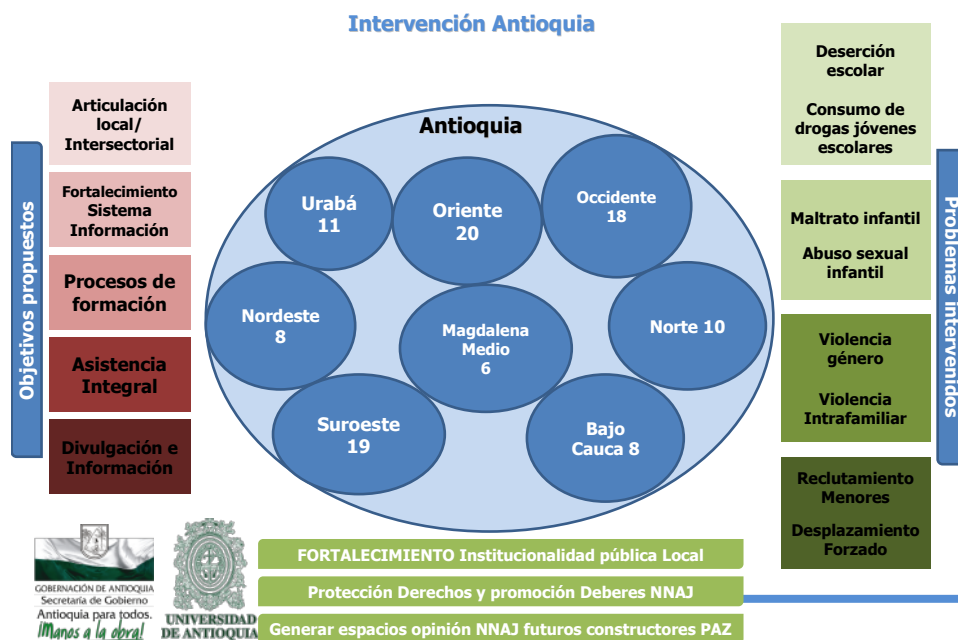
Intervención Antioquia

Objetivos propuestos

Articulación local/ Intersectorial

Fortalecimiento Sistema Información

Procesos de formación

Asistencia Integral

Divulgación e Información

Antioquia

Urabá 11

Oriente 20

Occidente 18

Nordeste 8

Magdalena Medio 6

Norte 10

Suroeste 19

Bajo Cauca 8

Problemas intervenidos

Deserción escolar

Consumo de drogas jóvenes escolares

Maltrato infantil

Abuso sexual infantil

Violencia género

Violencia Intrafamiliar

Reclutamiento Menores

Desplazamiento Forzado

GOBERNACIÓN DE ANTIOQUIA
Secretaría de Gobierno
Antioquia para todos.
¡Manos a la obra!

UNIVERSIDAD DE ANTIOQUIA

FORTALECIMIENTO Institucionalidad pública Local

Protección Derechos y promoción Deberes NNAJ

Generar espacios opinión NNAJ futuros constructores PAZ